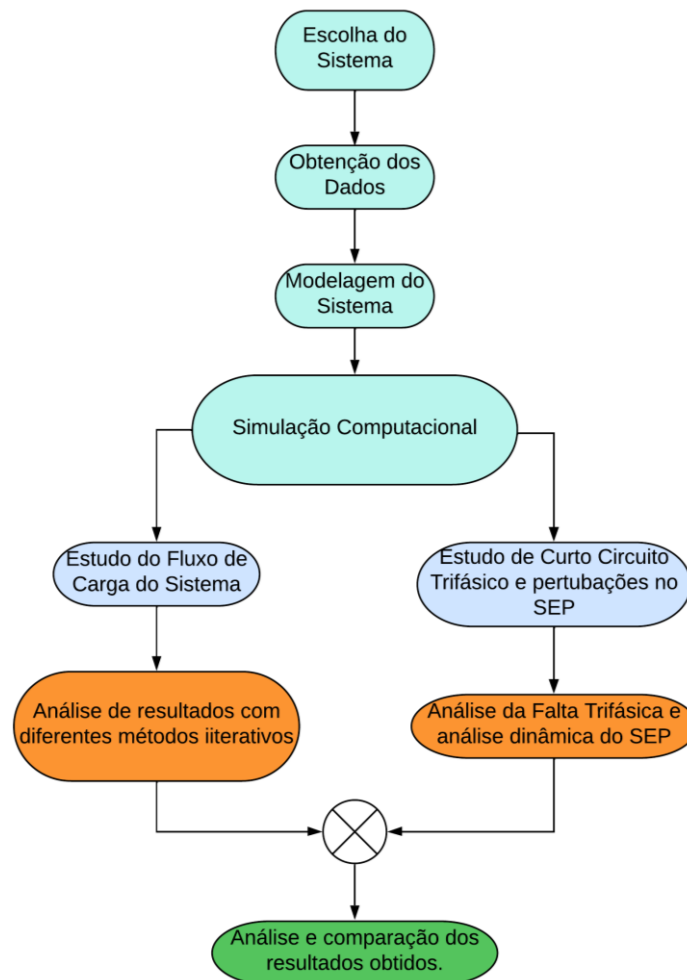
Escolha do Sistema

Obtenção dos Dados

Modelagem do Sistema

Simulação Computacional

Estudo do Fluxo de Carga do Sistema

Estudo de Curto Circuito Trifásico e pertubações no SEP

Análise de resultados com diferentes métodos iiterativos

Análise da Falta Trifásica e análise dinâmica do SEP

Análise e comparação dos resultados obtidos.